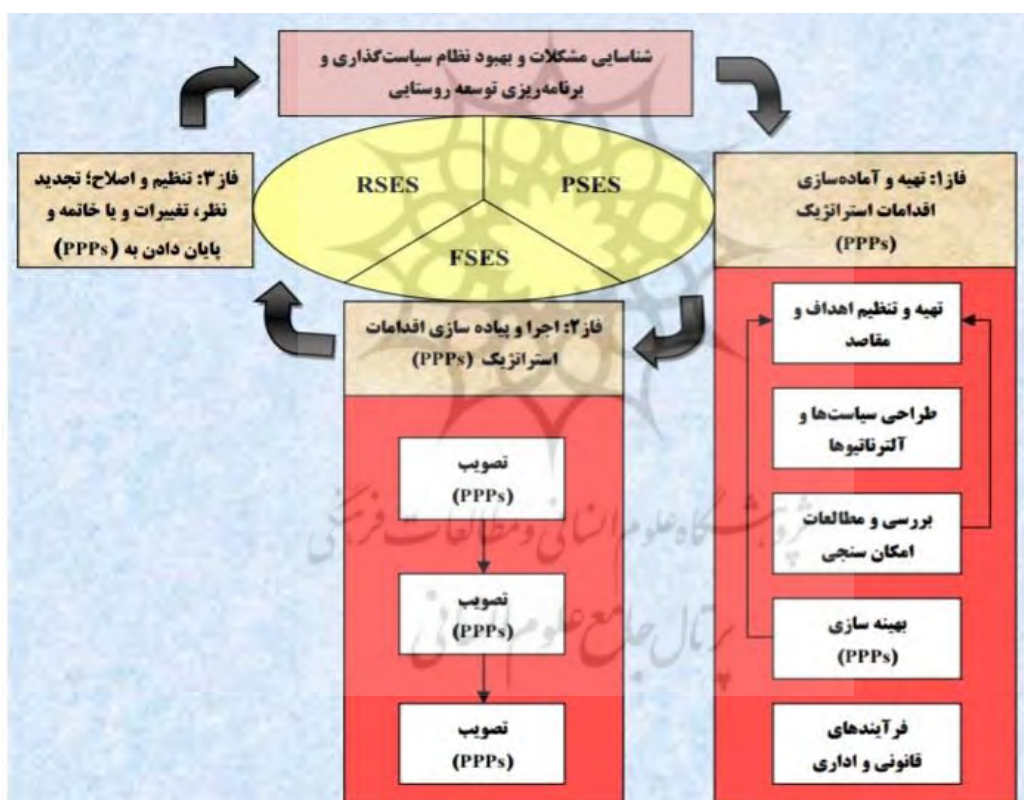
شناسایی مشکلات و بهبود نظام سیاست‌گذاری و برنامه‌ریزی توسعه روستایی

فاز۱: تهیه و آماده‌سازی اقدامات استراتژیک (PPPs)

RSES

PSES

FSES

فاز۳: تنظیم و اصلاح؛ تجدید نظر، تغییرات و یا خاتمه و پایان دادن به (PPPs)

فاز۲: اجرا و پیاده سازی اقدامات استراتژیک (PPPs)

تهیه و تنظیم اهداف و مقاصد

طراحی سیاست‌ها و آلترناتیوها

بررسی و مطالعات امکان سنجی

بهینه سازی (PPPs)

فرآیندهای قانونی و اداری

تصویب (PPPs)

تصویب (PPPs)

تصویب (PPPs)

پژوهشگاه علوم انسانی و مطالعات فرهنگی
پرتال جامع علوم انسانی